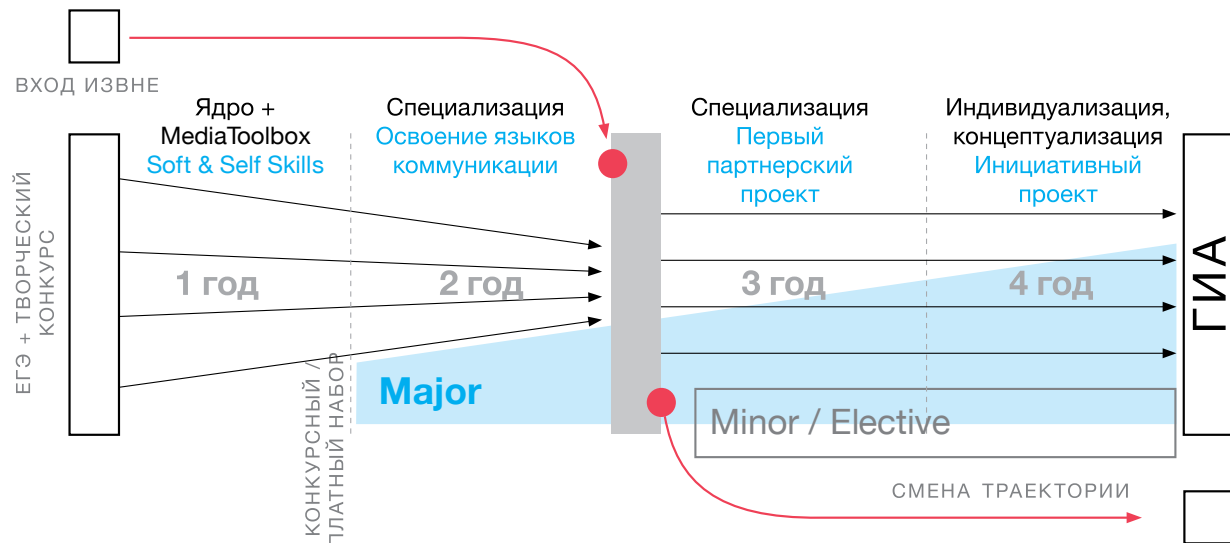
ВХОД ИЗВНЕ

ЕГЭ + ТВОРЧЕСКИЙ КОНКУРС

Ядро + MediaToolbox
Soft & Self Skills

Специализация
Освоение языков коммуникации

Специализация
Первый партнерский проект

Индивидуализация, концептуализация
Инициативный проект

1 год

2 год

3 год

4 год

ГИА

КОНКУРСНЫЙ / ПЛАТНЫЙ НАБОР

Major

Minor / Elective

СМЕНА ТРАЕКТОРИИ